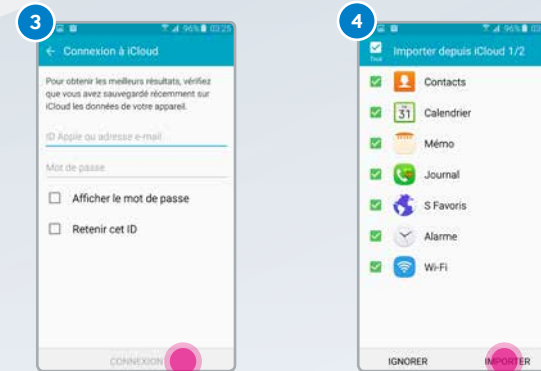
3

96% 03:25

Connexion à iCloud

Pour obtenir les meilleurs résultats, vérifiez que vous avez sauvegardé récemment sur iCloud les données de votre appareil.

ID Apple ou adresse e-mail

Mot de passe

Afficher le mot de passe

Retenir cet ID

CONNEXION

4

96%

Tout

Importer depuis iCloud 1/2

Contacts

31

Calendrier

Mémo

Journal

S Favoris

Alarme

Wi-Fi

IGNORER

IMPORTER